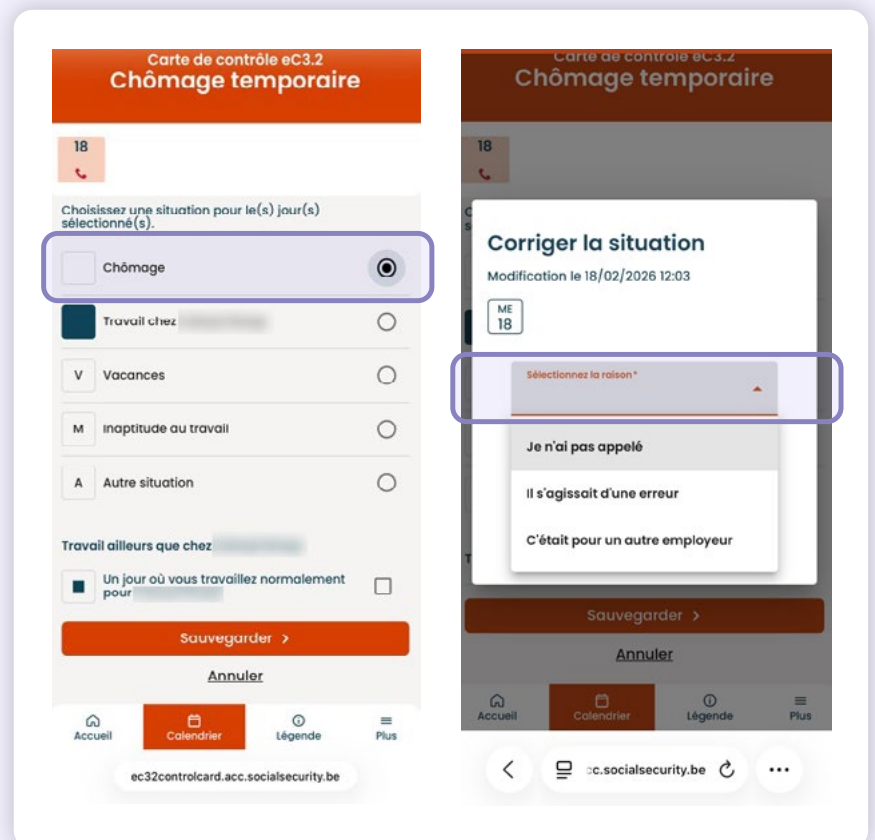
Carte de contrôle eC3.2
Chômage temporaire

18

Choisissez une situation pour le(s) jour(s) sélectionné(s).

Chômage

Travail chez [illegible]

V Vacances

M Inaptitude au travail

A Autre situation

Travail ailleurs que chez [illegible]

Un jour où vous travaillez normalement pour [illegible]

Sauvegarder >

Annuler

Accueil
Calendrier
Légende
Plus

ec32controlcard.acc.socialsecurity.be

Carte de contrôle eC3.2
Chômage temporaire

18

Corriger la situation

Modification le 18/02/2026 12:03

ME
18

Sélectionnez la raison*

Je n'ai pas appelé

Il s'agissait d'une erreur

C'était pour un autre employeur

Sauvegarder >

Annuler

Accueil
Calendrier
Légende
Plus

c.socialsecurity.be